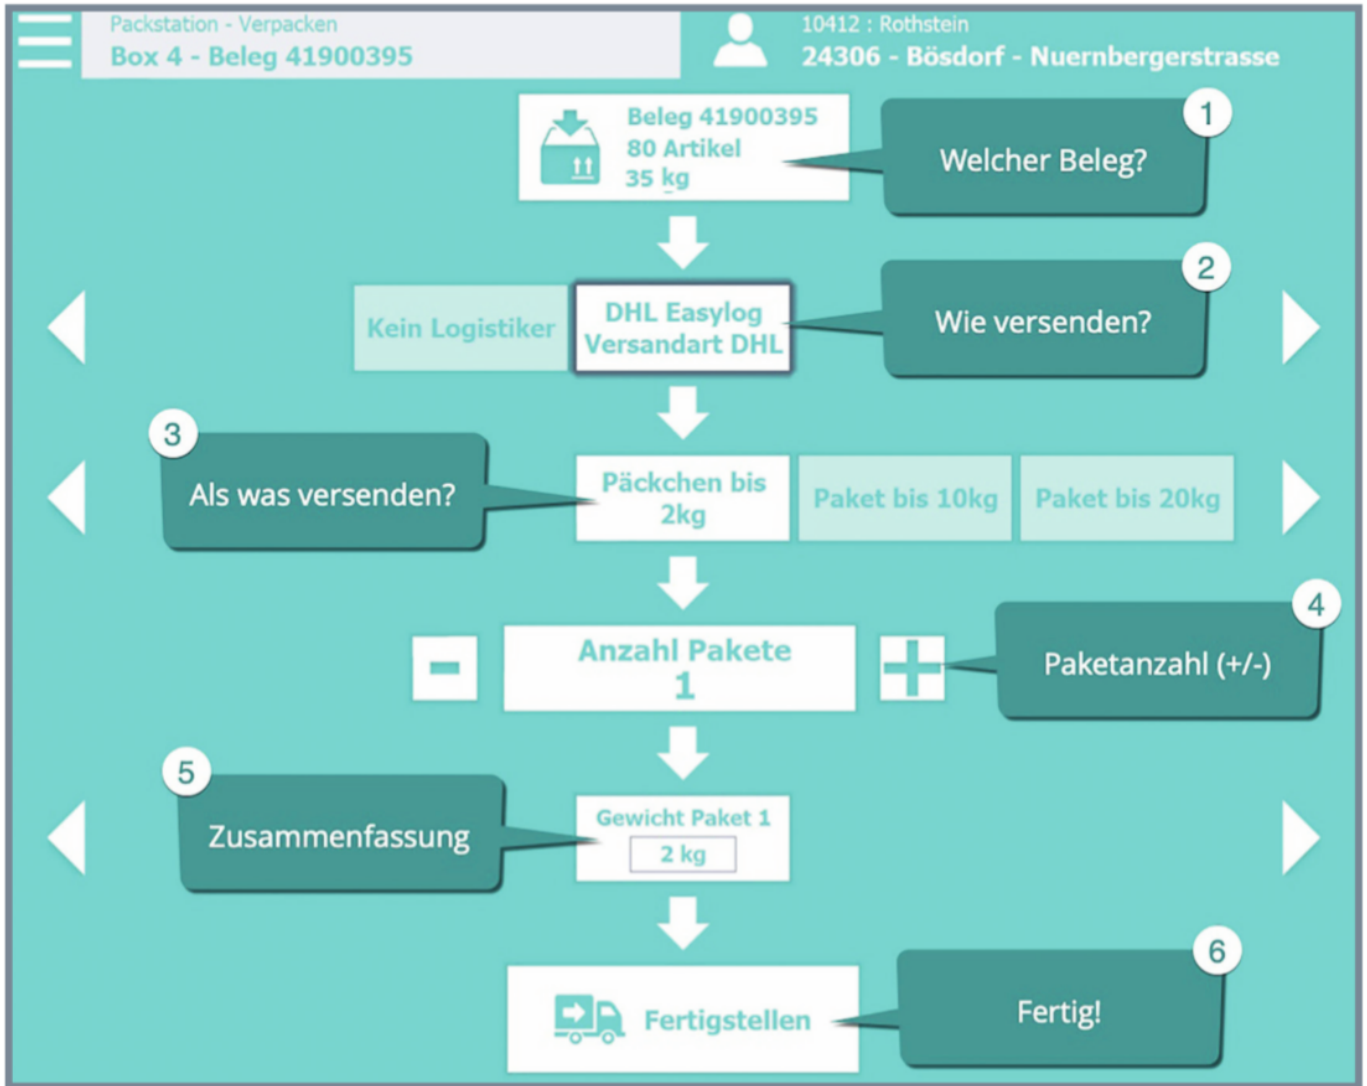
Packstation - Verpacken
Box 4 - Beleg 41900395

10412 : Rothstein
24306 - Bösdorf - Nuernbergerstrasse

Beleg 41900395
80 Artikel
35 kg

1
Welcher Beleg?

Kein Logistiker
DHL Easylog
Versandart DHL

2
Wie versenden?

3
Als was versenden?

Päckchen bis 2kg
Paket bis 10kg
Paket bis 20kg

Anzahl Pakete
1

4
Paketanzahl (+/-)

5
Zusammenfassung

Gewicht Paket 1
2 kg

Fertigstellen

6
Fertig!